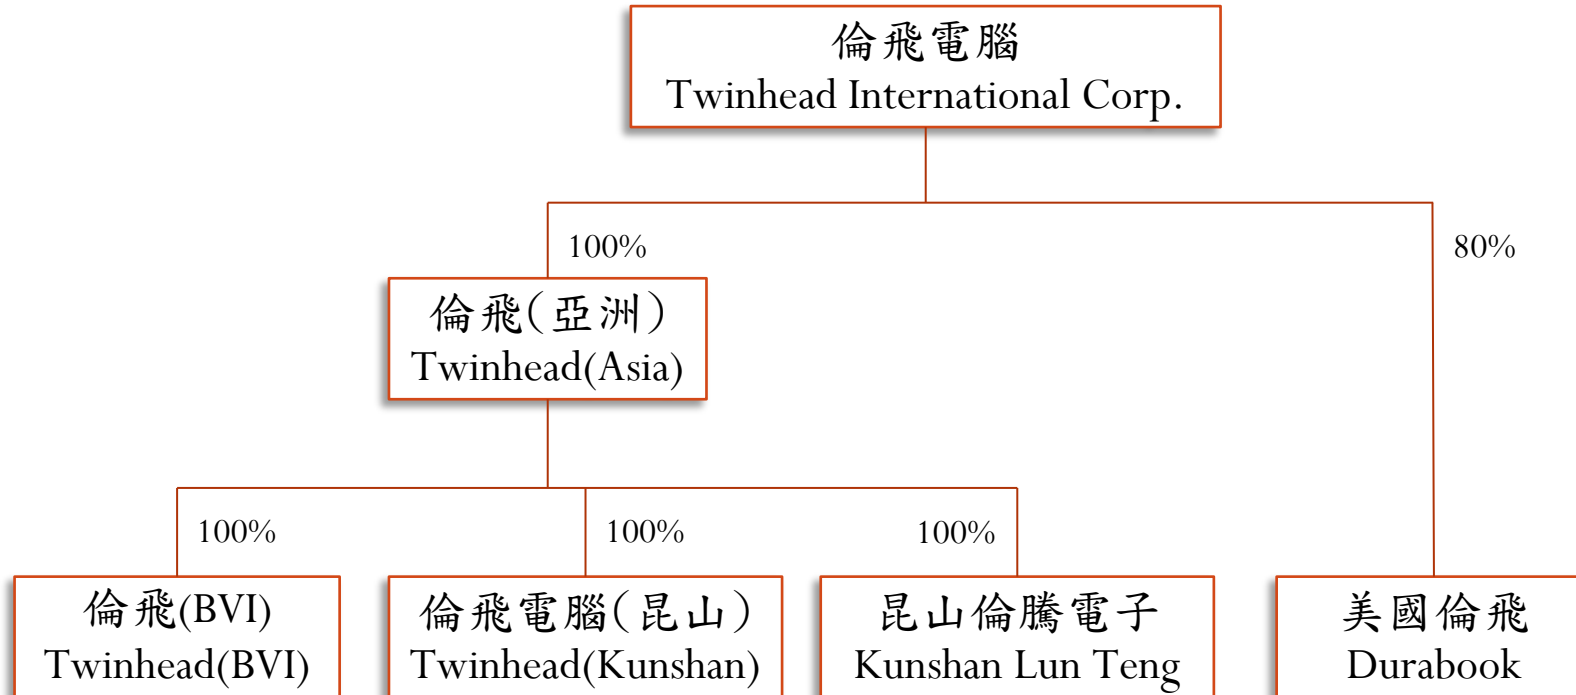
倫飛電腦
Twinhead International Corp.

100%

80%

倫飛(亞洲)
Twinhead(Asia)

100%

100%

100%

倫飛(BVI)
Twinhead(BVI)

倫飛電腦(昆山)
Twinhead(Kunshan)

昆山倫騰電子
Kunshan Lun Teng

美國倫飛
Durabook